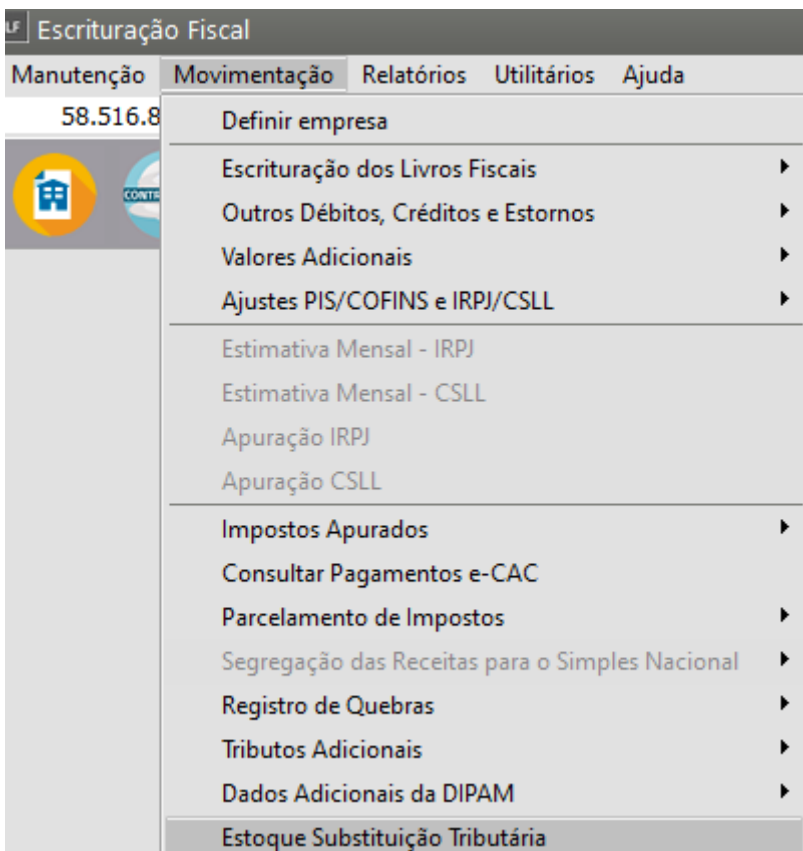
Escrituração Fiscal

Manutenção Movimentação Relatórios Utilitários Ajuda

58.516.8

CONTR

Definir empresa

Escrituração dos Livros Fiscais

Outros Débitos, Créditos e Estornos

Valores Adicionais

Ajustes PIS/COFINS e IRPJ/CSLL

Estimativa Mensal - IRPJ

Estimativa Mensal - CSLL

Apuração IRPJ

Apuração CSLL

Impostos Apurados

Consultar Pagamentos e-CAC

Parcelamento de Impostos

Segregação das Receitas para o Simples Nacional

Registro de Quebras

Tributos Adicionais

Dados Adicionais da DIPAM

Estoque Substituição Tributária